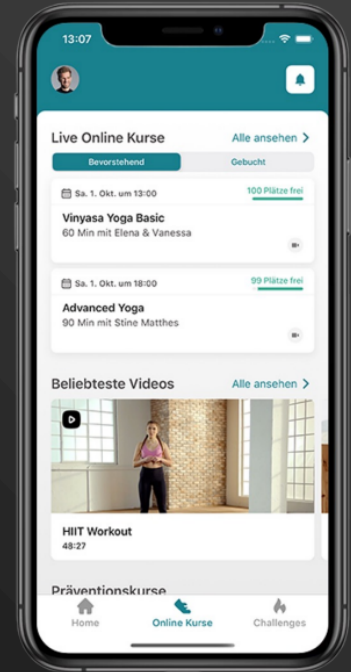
13:07

Live Online Kurse
Alle ansehen >

Bevorstehend
Gebucht

Sa. 1. Okt. um 13:00
100 Plätze frei
Vinyasa Yoga Basic
60 Min mit Elena & Vanessa

Sa. 1. Okt. um 18:00
99 Plätze frei
Advanced Yoga
90 Min mit Stine Matthes

Beliebteste Videos
Alle ansehen >

HIIT Workout
48:27

Präventionskurse

Home
Online Kurse
Challenges